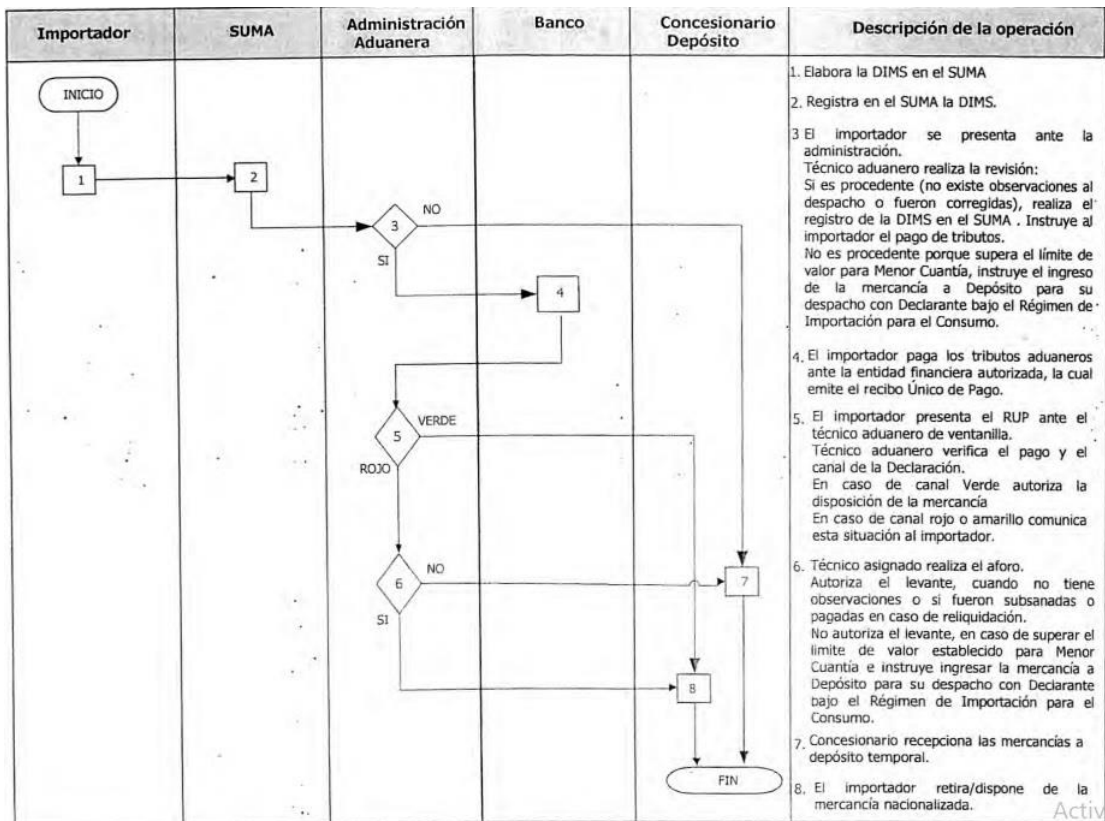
| Importador | SUMA | Administración Aduanera | Banco | Concesionario Depósito | Descripción de la operación |
|---|---|---|---|---|---|

INICIO

1

2

3

NO

SI

4

VERDE

5

ROJO

6

NO

SI

7

8

FIN

1. Elabora la DIMS en el SUMA

2. Registra en el SUMA la DIMS.

3 El importador se presenta ante la administración.
Técnico aduanero realiza la revisión:
Si es procedente (no existe observaciones al despacho o fueron corregidas), realiza el registro de la DIMS en el SUMA . Instruye al importador el pago de tributos.
No es procedente porque supera el límite de valor para Menor Cuantía, instruye el ingreso de la mercancía a Depósito para su despacho con Declarante bajo el Régimen de Importación para el Consumo.

4. El importador paga los tributos aduaneros ante la entidad financiera autorizada, la cual emite el recibo Único de Pago.

5. El importador presenta el RUP ante el técnico aduanero de ventanilla.
Técnico aduanero verifica el pago y el canal de la Declaración.
En caso de canal Verde autoriza la disposición de la mercancía
En caso de canal rojo o amarillo comunica esta situación al importador.

6. Técnico asignado realiza el aforo.
Autoriza el levante, cuando no tiene observaciones o si fueron subsanadas o pagadas en caso de reliquidación.
No autoriza el levante, en caso de superar el limite de valor establecido para Menor Cuantía e instruye ingresar la mercancía a Depósito para su despacho con Declarante bajo el Régimen de Importación para el Consumo.

7. Concesionario recepciona las mercancías a depósito temporal.

8. El importador retira/dispone de la mercancía nacionalizada.

Activ